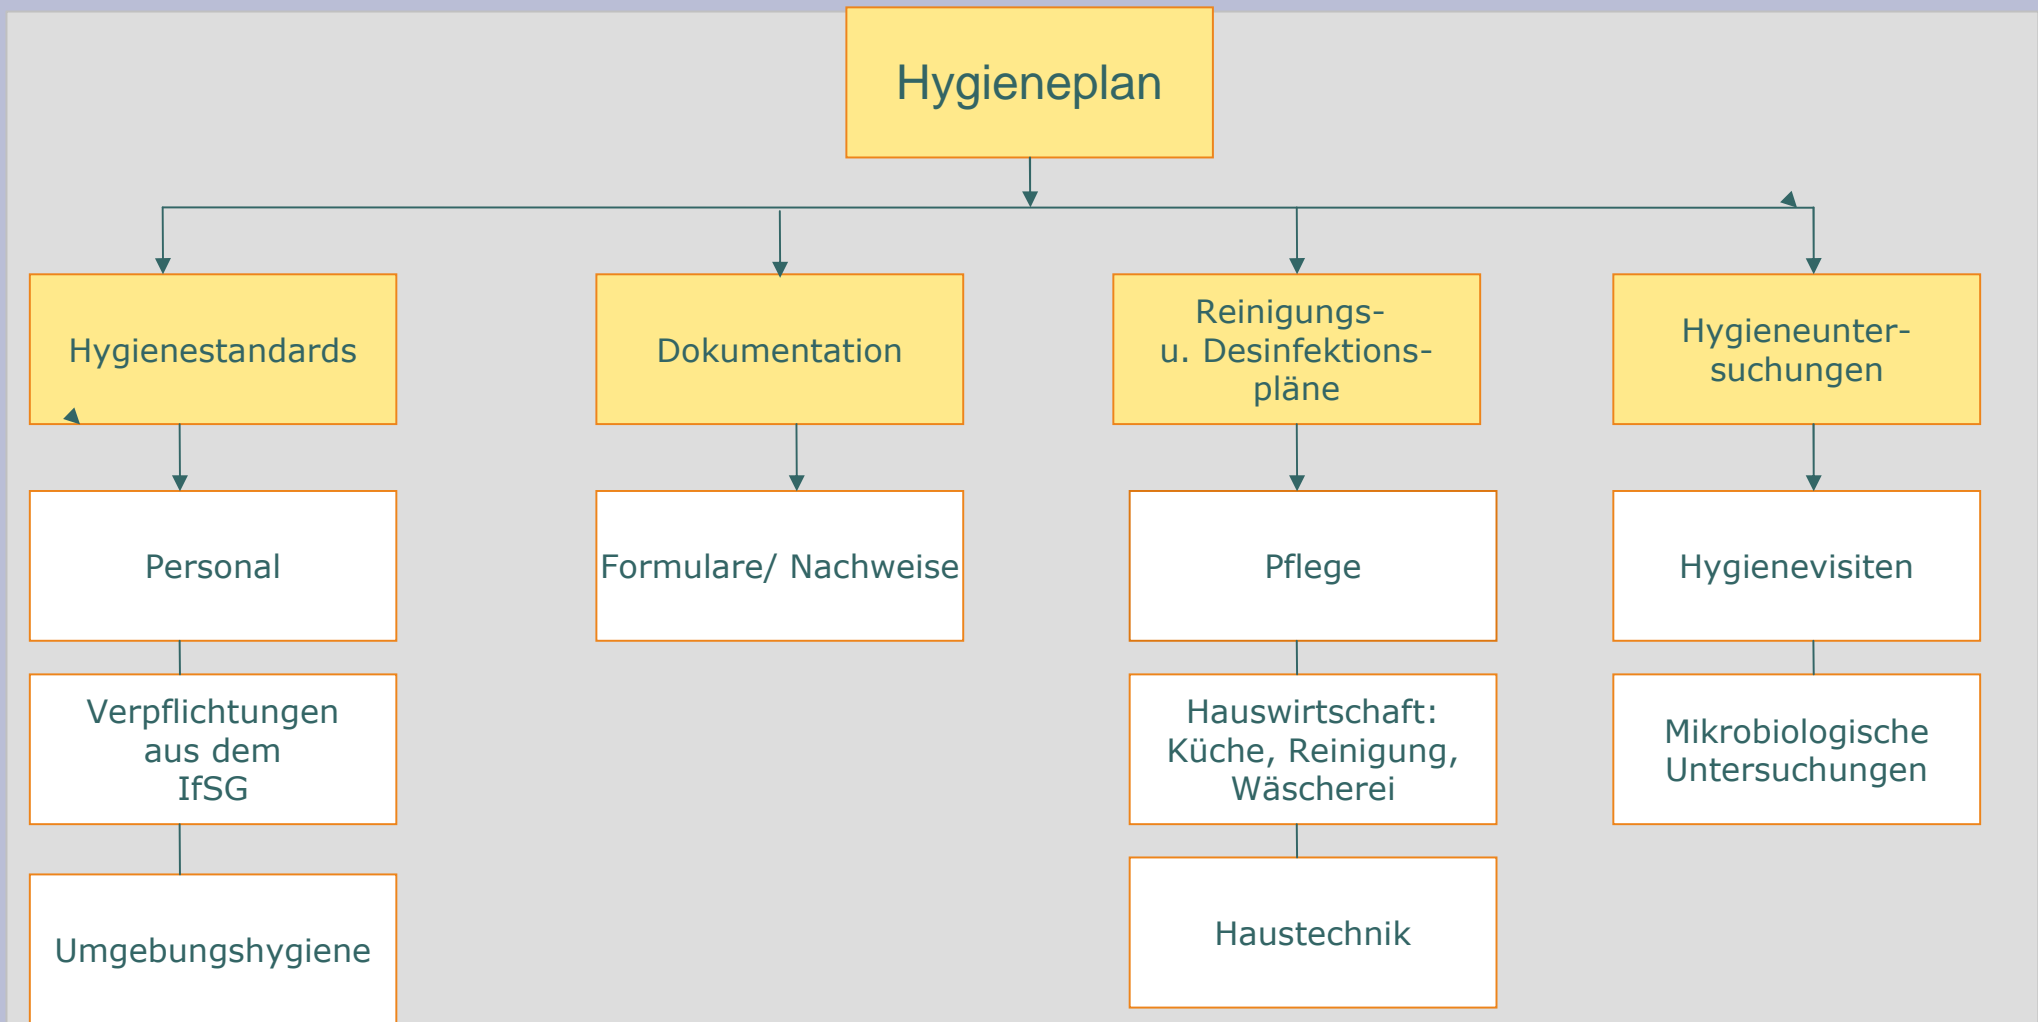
Hygieneplan

Hygienestandards

Personal

Verpflichtungen aus dem IfSG

Umgebungshygiene

Dokumentation

Formulare/ Nachweise

Reinigungs- u. Desinfektionspläne

Pflege

Hauswirtschaft: Küche, Reinigung, Wäscherei

Haustechnik

Hygieneuntersuchungen

Hygienevisiten

Mikrobiologische Untersuchungen